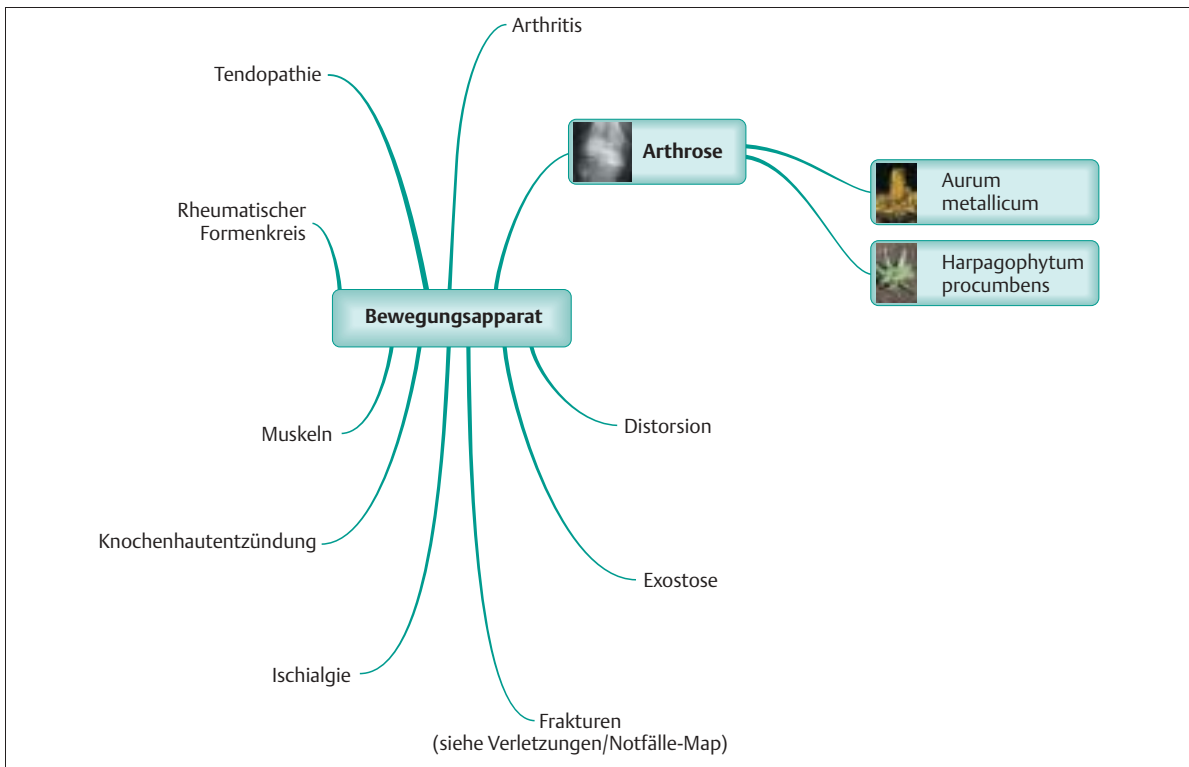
Arthritis

Tendopathie

Arthrose

Aurum metallicum

Harpagophytum procumbens

Rheumatischer Formenkreis

Bewegungsapparat

Muskeln

Distorsion

Knochenhautentzündung

Exostose

Ischialgie

Frakturen (siehe Verletzungen/Notfälle-Map)